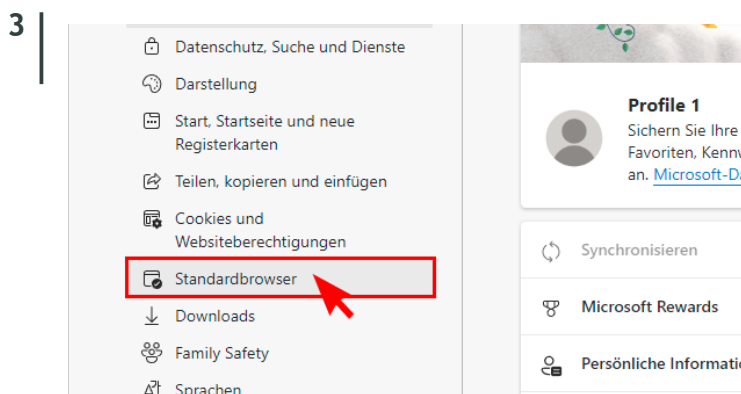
3

Datenschutz, Suche und Dienste
Darstellung
Start, Startseite und neue Registerkarten
Teilen, kopieren und einfügen
Cookies und Websiteberechtigungen
Standardbrowser
Downloads
Family Safety
Sprachen

Profile 1
Sichern Sie Ihre
Favoriten, Kennw
an. Microsoft-Da

Synchronisieren
Microsoft Rewards
Persönliche Informati